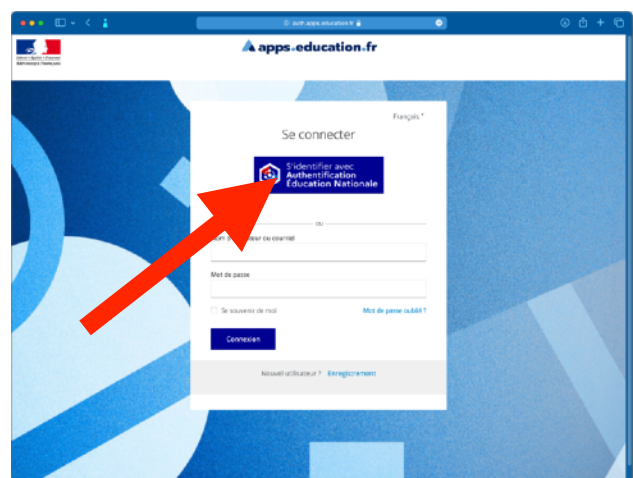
auth.apps.education.fr

Liberté • Égalité • Fraternité
RÉPUBLIQUE FRANÇAISE

apps.education.fr

Français

Se connecter

S'identifier avec
Authentification
Éducation Nationale

ou

Nom d'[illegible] ou courriel

Mot de passe

Se souvenir de moi

Mot de passe oublié ?

Connexion

Nouvel utilisateur ? Enregistrement